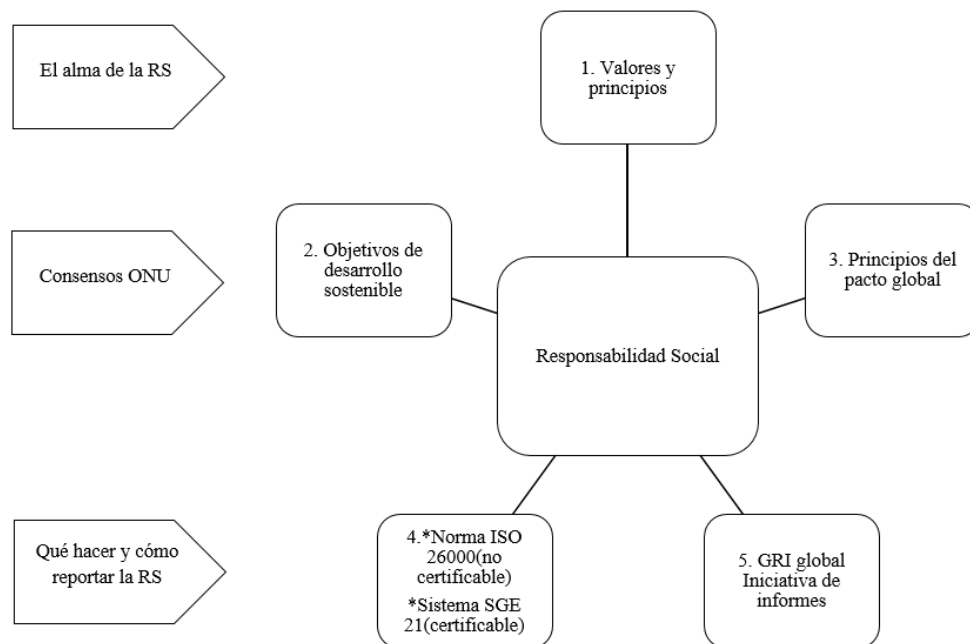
El alma de la RS

1. Valores y principios

Consensos ONU

2. Objetivos de desarrollo sostenible

3. Principios del pacto global

Responsabilidad Social

Qué hacer y cómo reportar la RS

4.*Norma ISO 26000(no certificable)

*Sistema SGE 21(certificable)

5. GRI global Iniciativa de informes